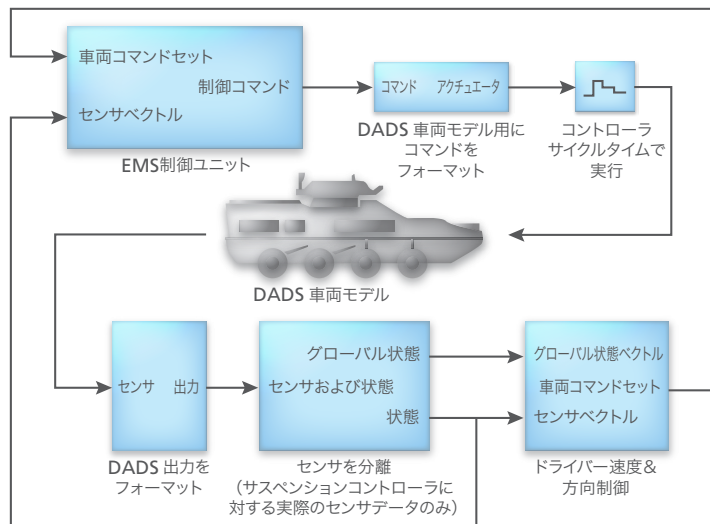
車両コマンドセット
制御コマンド
センサベクトル
EMS制御ユニット

コマンド　アクチュエータ
DADS 車両モデル用にコマンドをフォーマット

コントローラサイクルタイムで実行

DADS 車両モデル

センサ　出力
DADS 出力をフォーマット

グローバル状態
センサおよび状態
状態
センサを分離
（サスペンションコントローラに対する実際のセンサデータのみ）

グローバル状態ベクトル
車両コマンドセット
センサベクトル
ドライバー速度＆方向制御